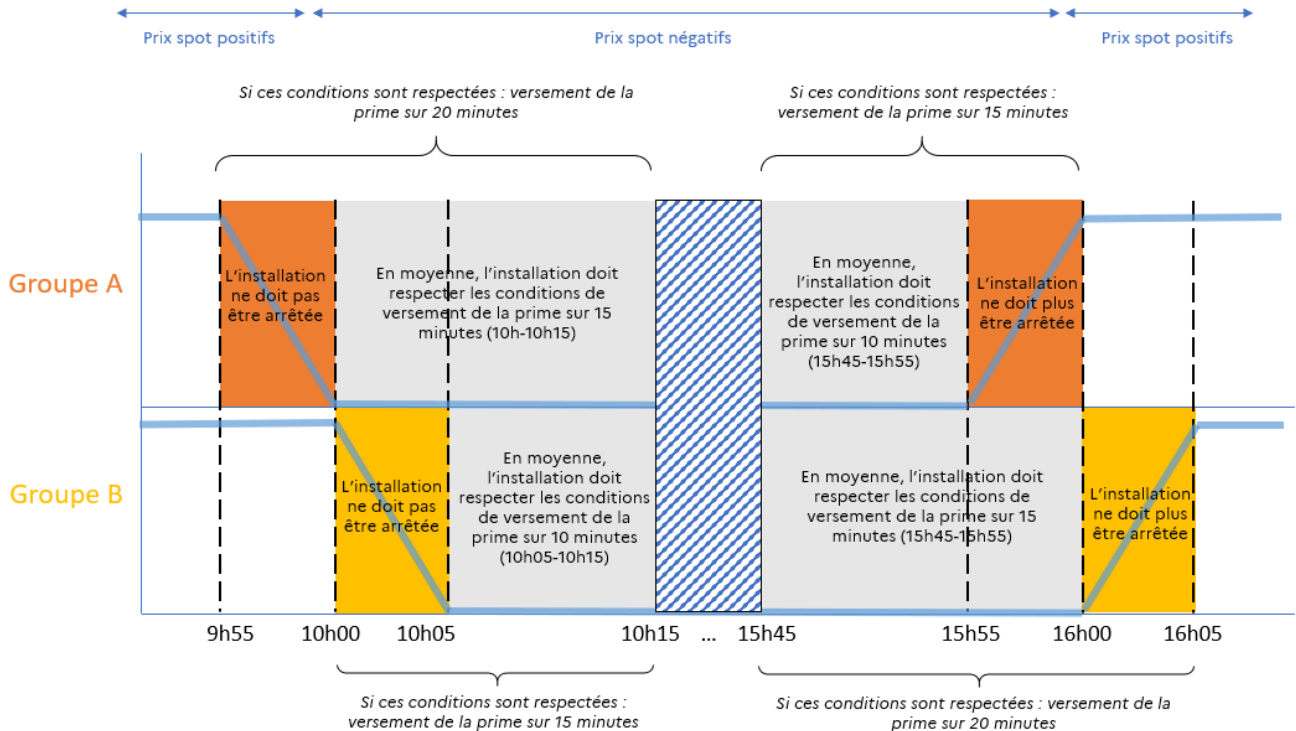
Prix spot positifs

Prix spot négatifs

Prix spot positifs

Si ces conditions sont respectées : versement de la prime sur 20 minutes

Si ces conditions sont respectées : versement de la prime sur 15 minutes

Groupe A

L'installation ne doit pas être arrêtée

En moyenne, l'installation doit respecter les conditions de versement de la prime sur 15 minutes (10h-10h15)

En moyenne, l'installation doit respecter les conditions de versement de la prime sur 10 minutes (15h45-15h55)

L'installation ne doit plus être arrêtée

Groupe B

L'installation ne doit pas être arrêtée

En moyenne, l'installation doit respecter les conditions de versement de la prime sur 10 minutes (10h05-10h15)

En moyenne, l'installation doit respecter les conditions de versement de la prime sur 15 minutes (15h45-16h55)

L'installation ne doit plus être arrêtée

9h55 10h00 10h05 10h15 ... 15h45 15h55 16h00 16h05

Si ces conditions sont respectées : versement de la prime sur 15 minutes

Si ces conditions sont respectées : versement de la prime sur 20 minutes